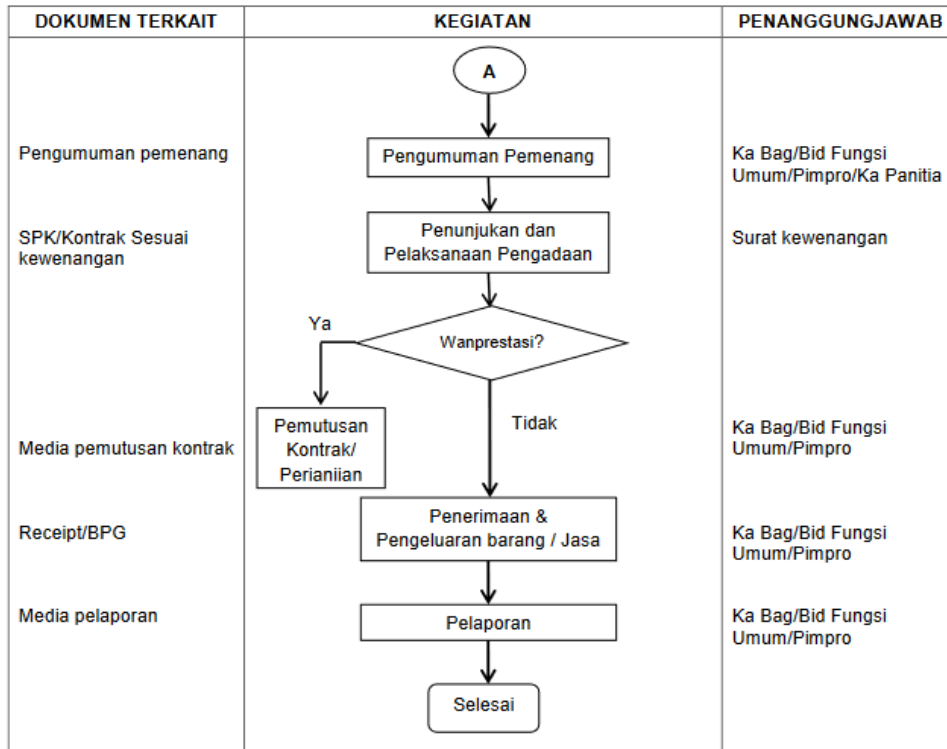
| DOKUMEN TERKAIT | KEGIATAN | PENANGGUNGJAWAB |
|---|---|---|
| | A | |
| Pengumuman pemenang | Pengumuman Pemenang | Ka Bag/Bid Fungsi Umum/Pimpro/Ka Panitia |
| SPK/Kontrak Sesuai kewenangan | Penunjukan dan Pelaksanaan Pengadaan | Surat kewenangan |
| | Wanprestasi? Ya Tidak | |
| Media pemutusan kontrak | Pemutusan Kontrak/ Perianiian | Ka Bag/Bid Fungsi Umum/Pimpro |
| Receipt/BPG | Penerimaan & Pengeluaran barang / Jasa | Ka Bag/Bid Fungsi Umum/Pimpro |
| Media pelaporan | Pelaporan | Ka Bag/Bid Fungsi Umum/Pimpro |
| | Selesai | |